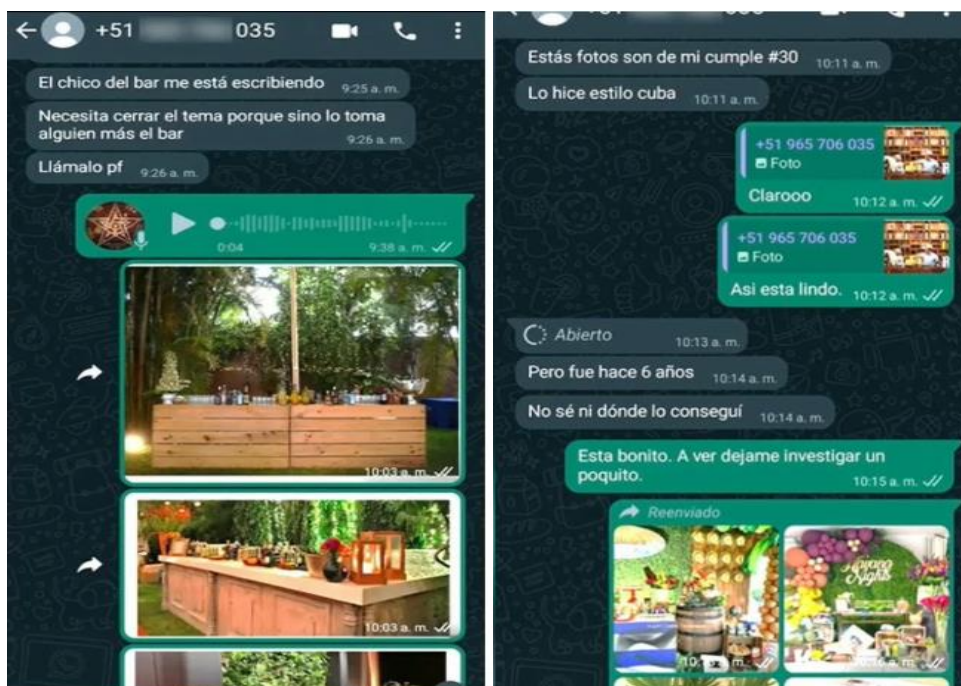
+51 035

El chico del bar me está escribiendo 9:25 a. m.

Necesita cerrar el tema porque sino lo toma alguien más el bar 9:26 a. m.

Llámalo pf 9:26 a. m.

0:04 9:38 a. m.

10:03 a. m.

10:03 a. m.

Estás fotos son de mi cumple #30 10:11 a. m.

Lo hice estilo cuba 10:11 a. m.

+51 965 706 035
Foto
Clarooo 10:12 a. m.

+51 965 706 035
Foto
Asi esta lindo. 10:12 a. m.

Abierto 10:13 a. m.

Pero fue hace 6 años 10:14 a. m.

No sé ni dónde lo conseguí 10:14 a. m.

Esta bonito. A ver dejame investigar un poquito. 10:15 a. m.

Reenviado

Havana Nights

10:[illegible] a. m.

10:16 a. m.